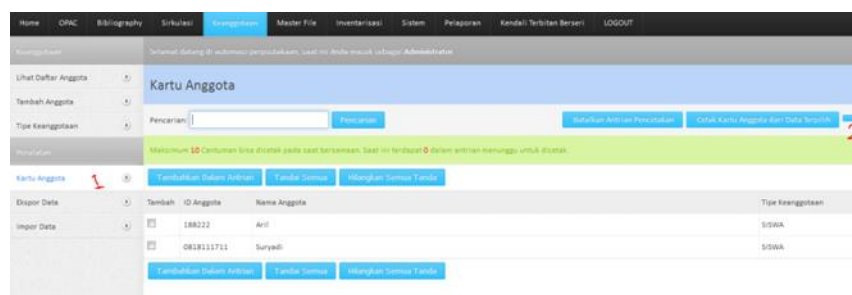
Home OPAC Bibliography Sirkulasi Keanggotaan Master File Inventarisasi Sistem Pelaporan Kendali Terbitan Berseri LOGOUT

Keanggotaan

Selamat datang di automasi perpustakaan, saat ini Anda masuk sebagai Administrator

Lihat Daftar Anggota
Tambah Anggota
Tipe Keanggotaan

Peralatan

Kartu Anggota 1
Ekspor Data
Impor Data

Kartu Anggota

Pencarian: Pencarian

Batalkan Antrian Pencetakan Cetak Kartu Anggota dari Data Terpilih 2

Maksimum 10 Cantuman bisa dicetak pada saat bersamaan. Saat ini terdapat 0 dalam antrian menunggu untuk dicetak.

Tambahkan Dalam Antrian Tandai Semua Hilangkan Semua Tanda

| Tambah | ID Anggota | Nama Anggota | Tipe Keanggotaan |
|---|---|---|---|
| ☐ | 188222 | Aril | SISWA |
| ☐ | 0818111711 | Suryadi | SISWA |

Tambahkan Dalam Antrian Tandai Semua Hilangkan Semua Tanda